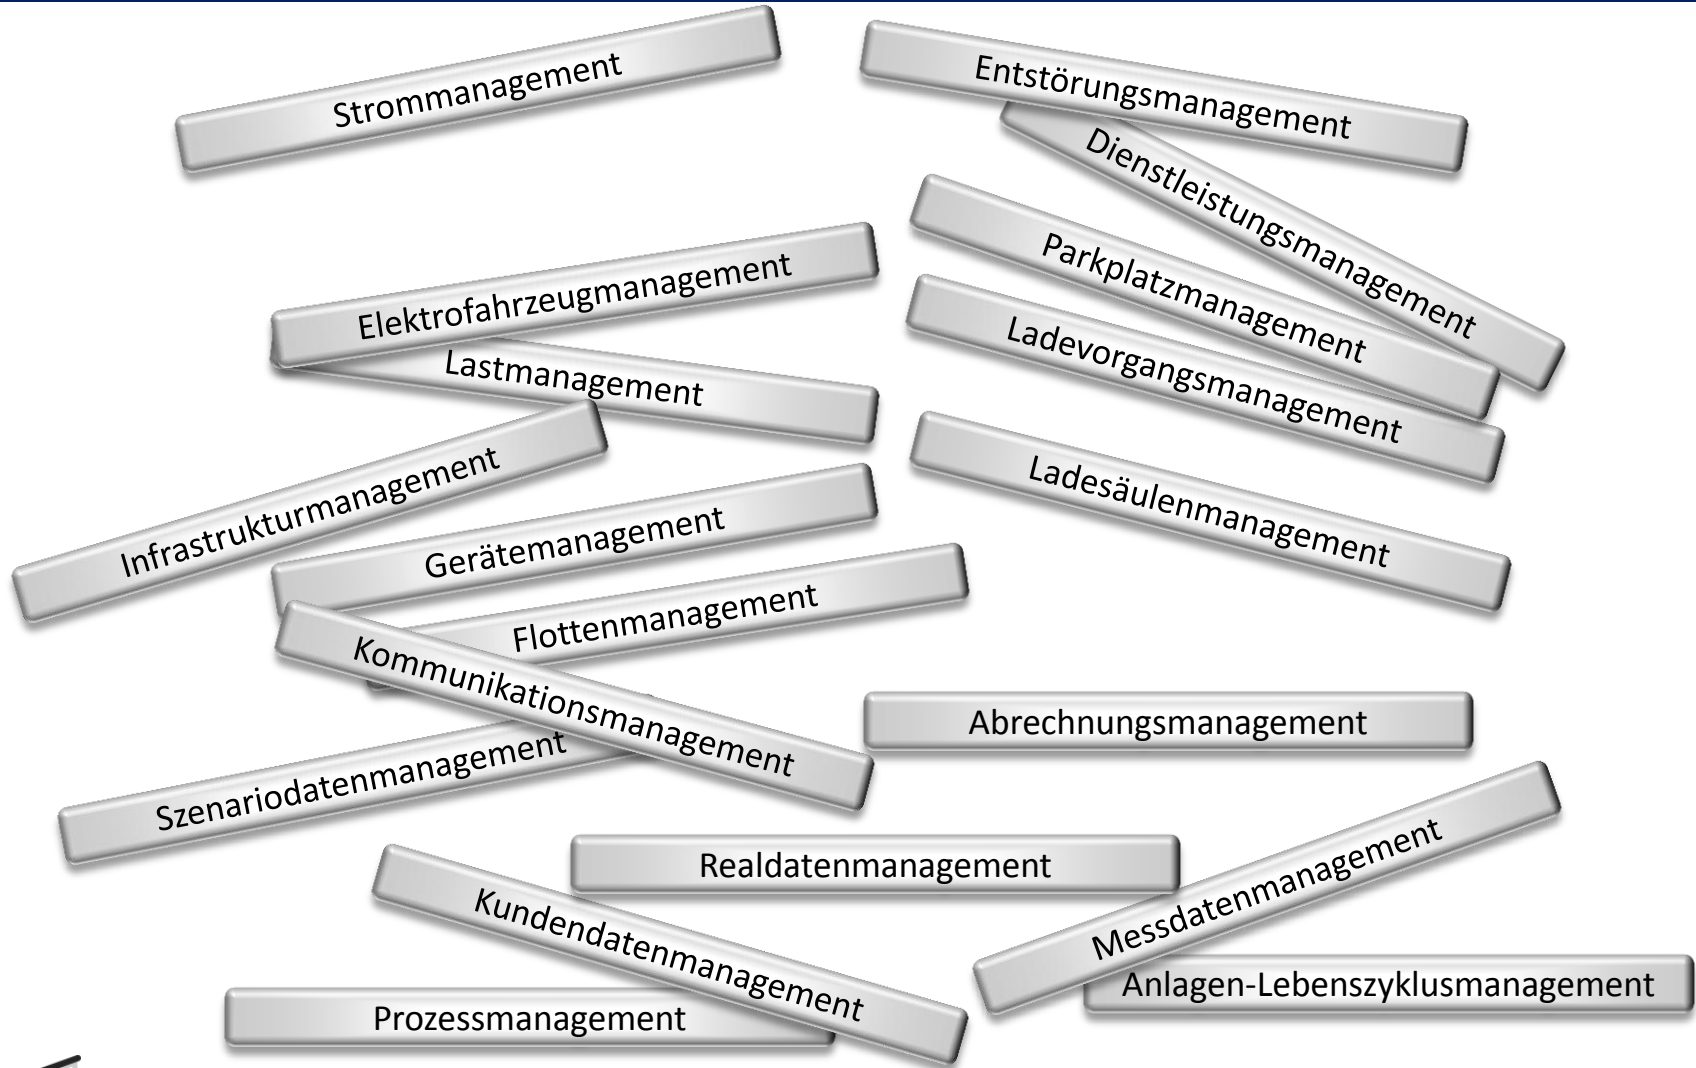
Strommanagement

Entstörungsmanagement

Dienstleistungsmanagement

Parkplatzmanagement

Elektrofahrzeugmanagement

Ladevorgangsmanagement

Lastmanagement

Infrastrukturmanagement

Ladesäulenmanagement

Gerätemanagement

Flottenmanagement

Kommunikationsmanagement

Abrechnungsmanagement

Szenariodatenmanagement

Realdatenmanagement

Messdatenmanagement

Kundendatenmanagement

Anlagen-Lebenszyklusmanagement

Prozessmanagement